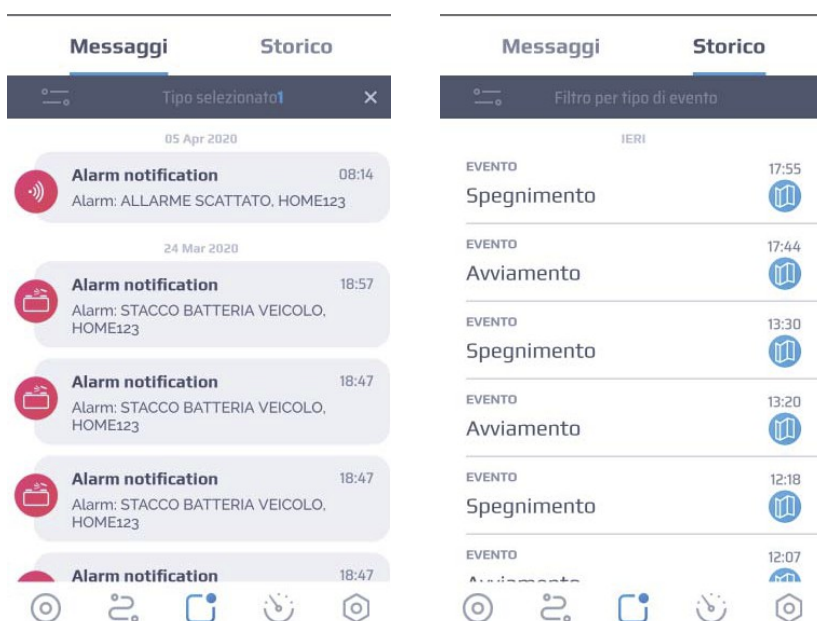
Messaggi Storico

Tipo selezionato1 ×

05 Apr 2020

Alarm notification 08:14
Alarm: ALLARME SCATTATO, HOME123

24 Mar 2020

Alarm notification 18:57
Alarm: STACCO BATTERIA VEICOLO, HOME123

Alarm notification 18:47
Alarm: STACCO BATTERIA VEICOLO, HOME123

Alarm notification 18:47
Alarm: STACCO BATTERIA VEICOLO, HOME123

Alarm notification 18:47

Messaggi Storico

Filtro per tipo di evento

IERI

EVENTO 17:55
Spegnimento

EVENTO 17:44
Avviamento

EVENTO 13:30
Spegnimento

EVENTO 13:20
Avviamento

EVENTO 12:18
Spegnimento

EVENTO 12:07
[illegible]